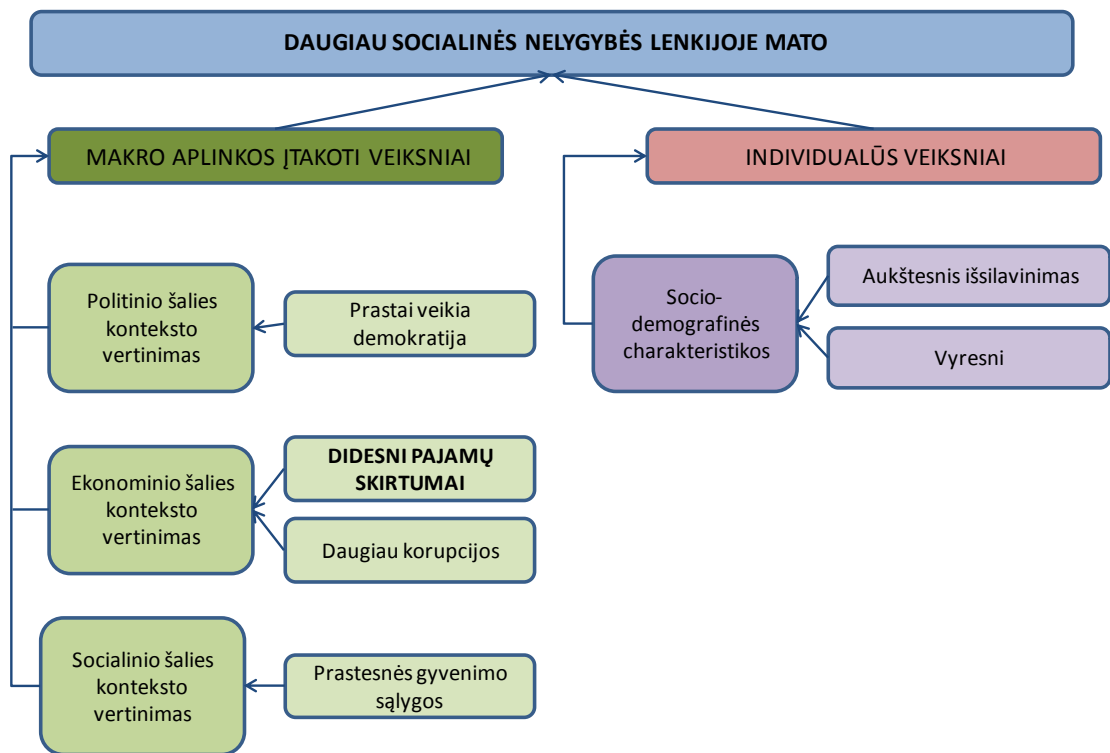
DAUGIAU SOCIALINĖS NELYGYBĖS LENKIJOJE MATO

MAKRO APLINKOS ĮTAKOTI VEIKSNIAI

INDIVIDUALŪS VEIKSNIAI

Politinio šalies konteksto vertinimas

Prastai veikia demokratija

Socio-demografinės charakteristikos

Aukštesnis išsilavinimas

Vyresni

Ekonominio šalies konteksto vertinimas

DIDESNI PAJAMŲ SKIRTUMAI

Daugiau korupcijos

Socialinio šalies konteksto vertinimas

Prastesnės gyvenimo sąlygos